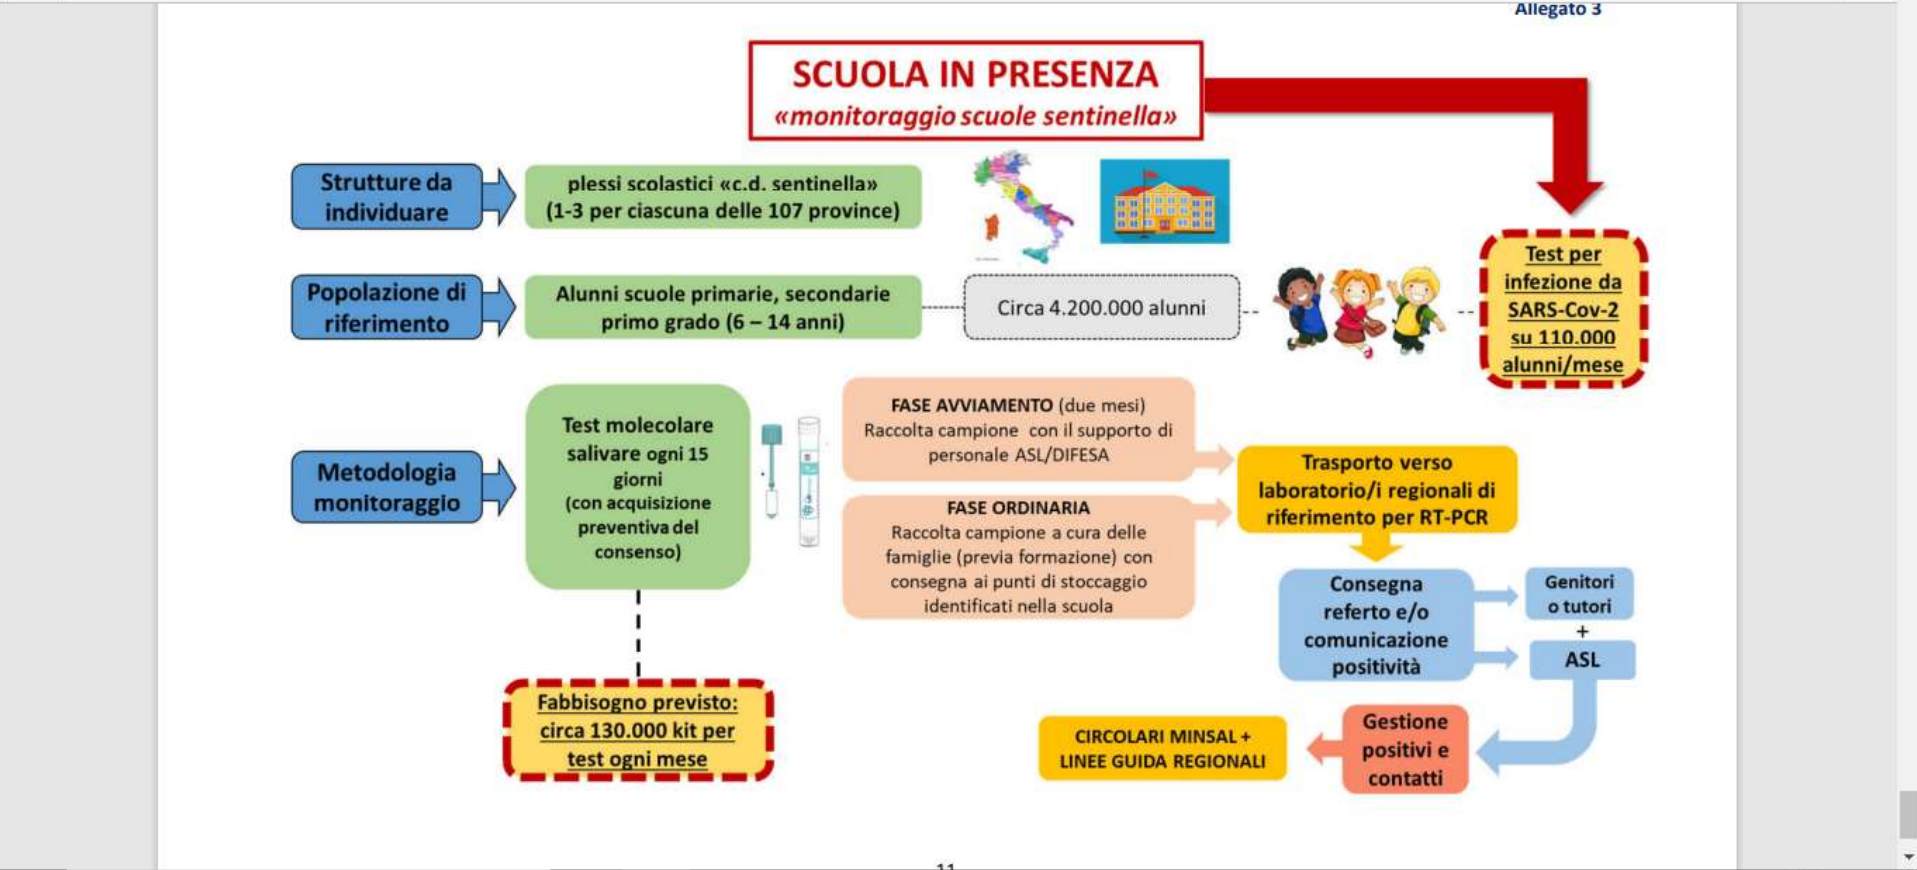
Allegato 3

SCUOLA IN PRESENZA
«monitoraggio scuole sentinella»

Strutture da individuare

plessi scolastici «c.d. sentinella» (1-3 per ciascuna delle 107 province)

Popolazione di riferimento

Alunni scuole primarie, secondarie primo grado (6 – 14 anni)

Circa 4.200.000 alunni

Test per infezione da SARS-Cov-2 su 110.000 alunni/mese

Metodologia monitoraggio

Test molecolare salivare ogni 15 giorni (con acquisizione preventiva del consenso)

FASE AVVIAMENTO (due mesi)
Raccolta campione con il supporto di personale ASL/DIFESA

FASE ORDINARIA
Raccolta campione a cura delle famiglie (previa formazione) con consegna ai punti di stoccaggio identificati nella scuola

Trasporto verso laboratorio/i regionali di riferimento per RT-PCR

Consegna referto e/o comunicazione positività

Genitori o tutori
+
ASL

Fabbisogno previsto: circa 130.000 kit per test ogni mese

CIRCOLARI MINSAL + LINEE GUIDA REGIONALI

Gestione positivi e contatti

11